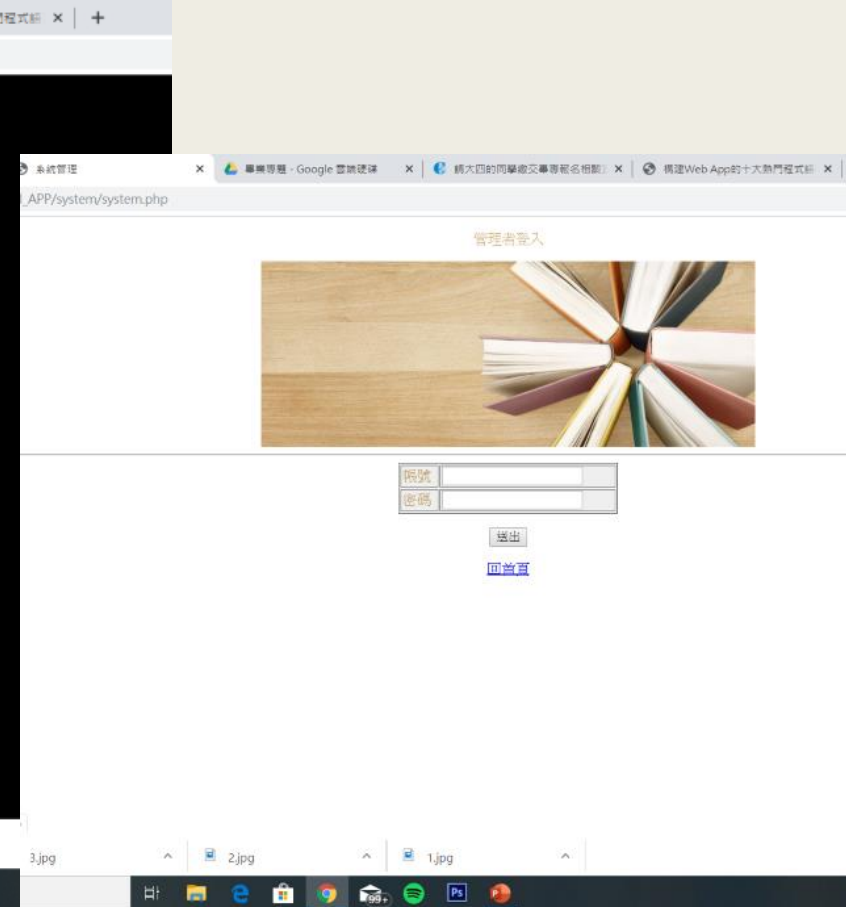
程式綜 ×

系統管理 × 畢業專題 - Google 雲端硬碟 × 輔大四的同學繳交專題名相關 × 構建Web App的十大熱門程式綜 ×

_APP/system/system.php

管理者登入

| 帳號 | |
|---|---|
| 密碼 | |

送出

回首頁

3.jpg

2.jpg

1.jpg

99+